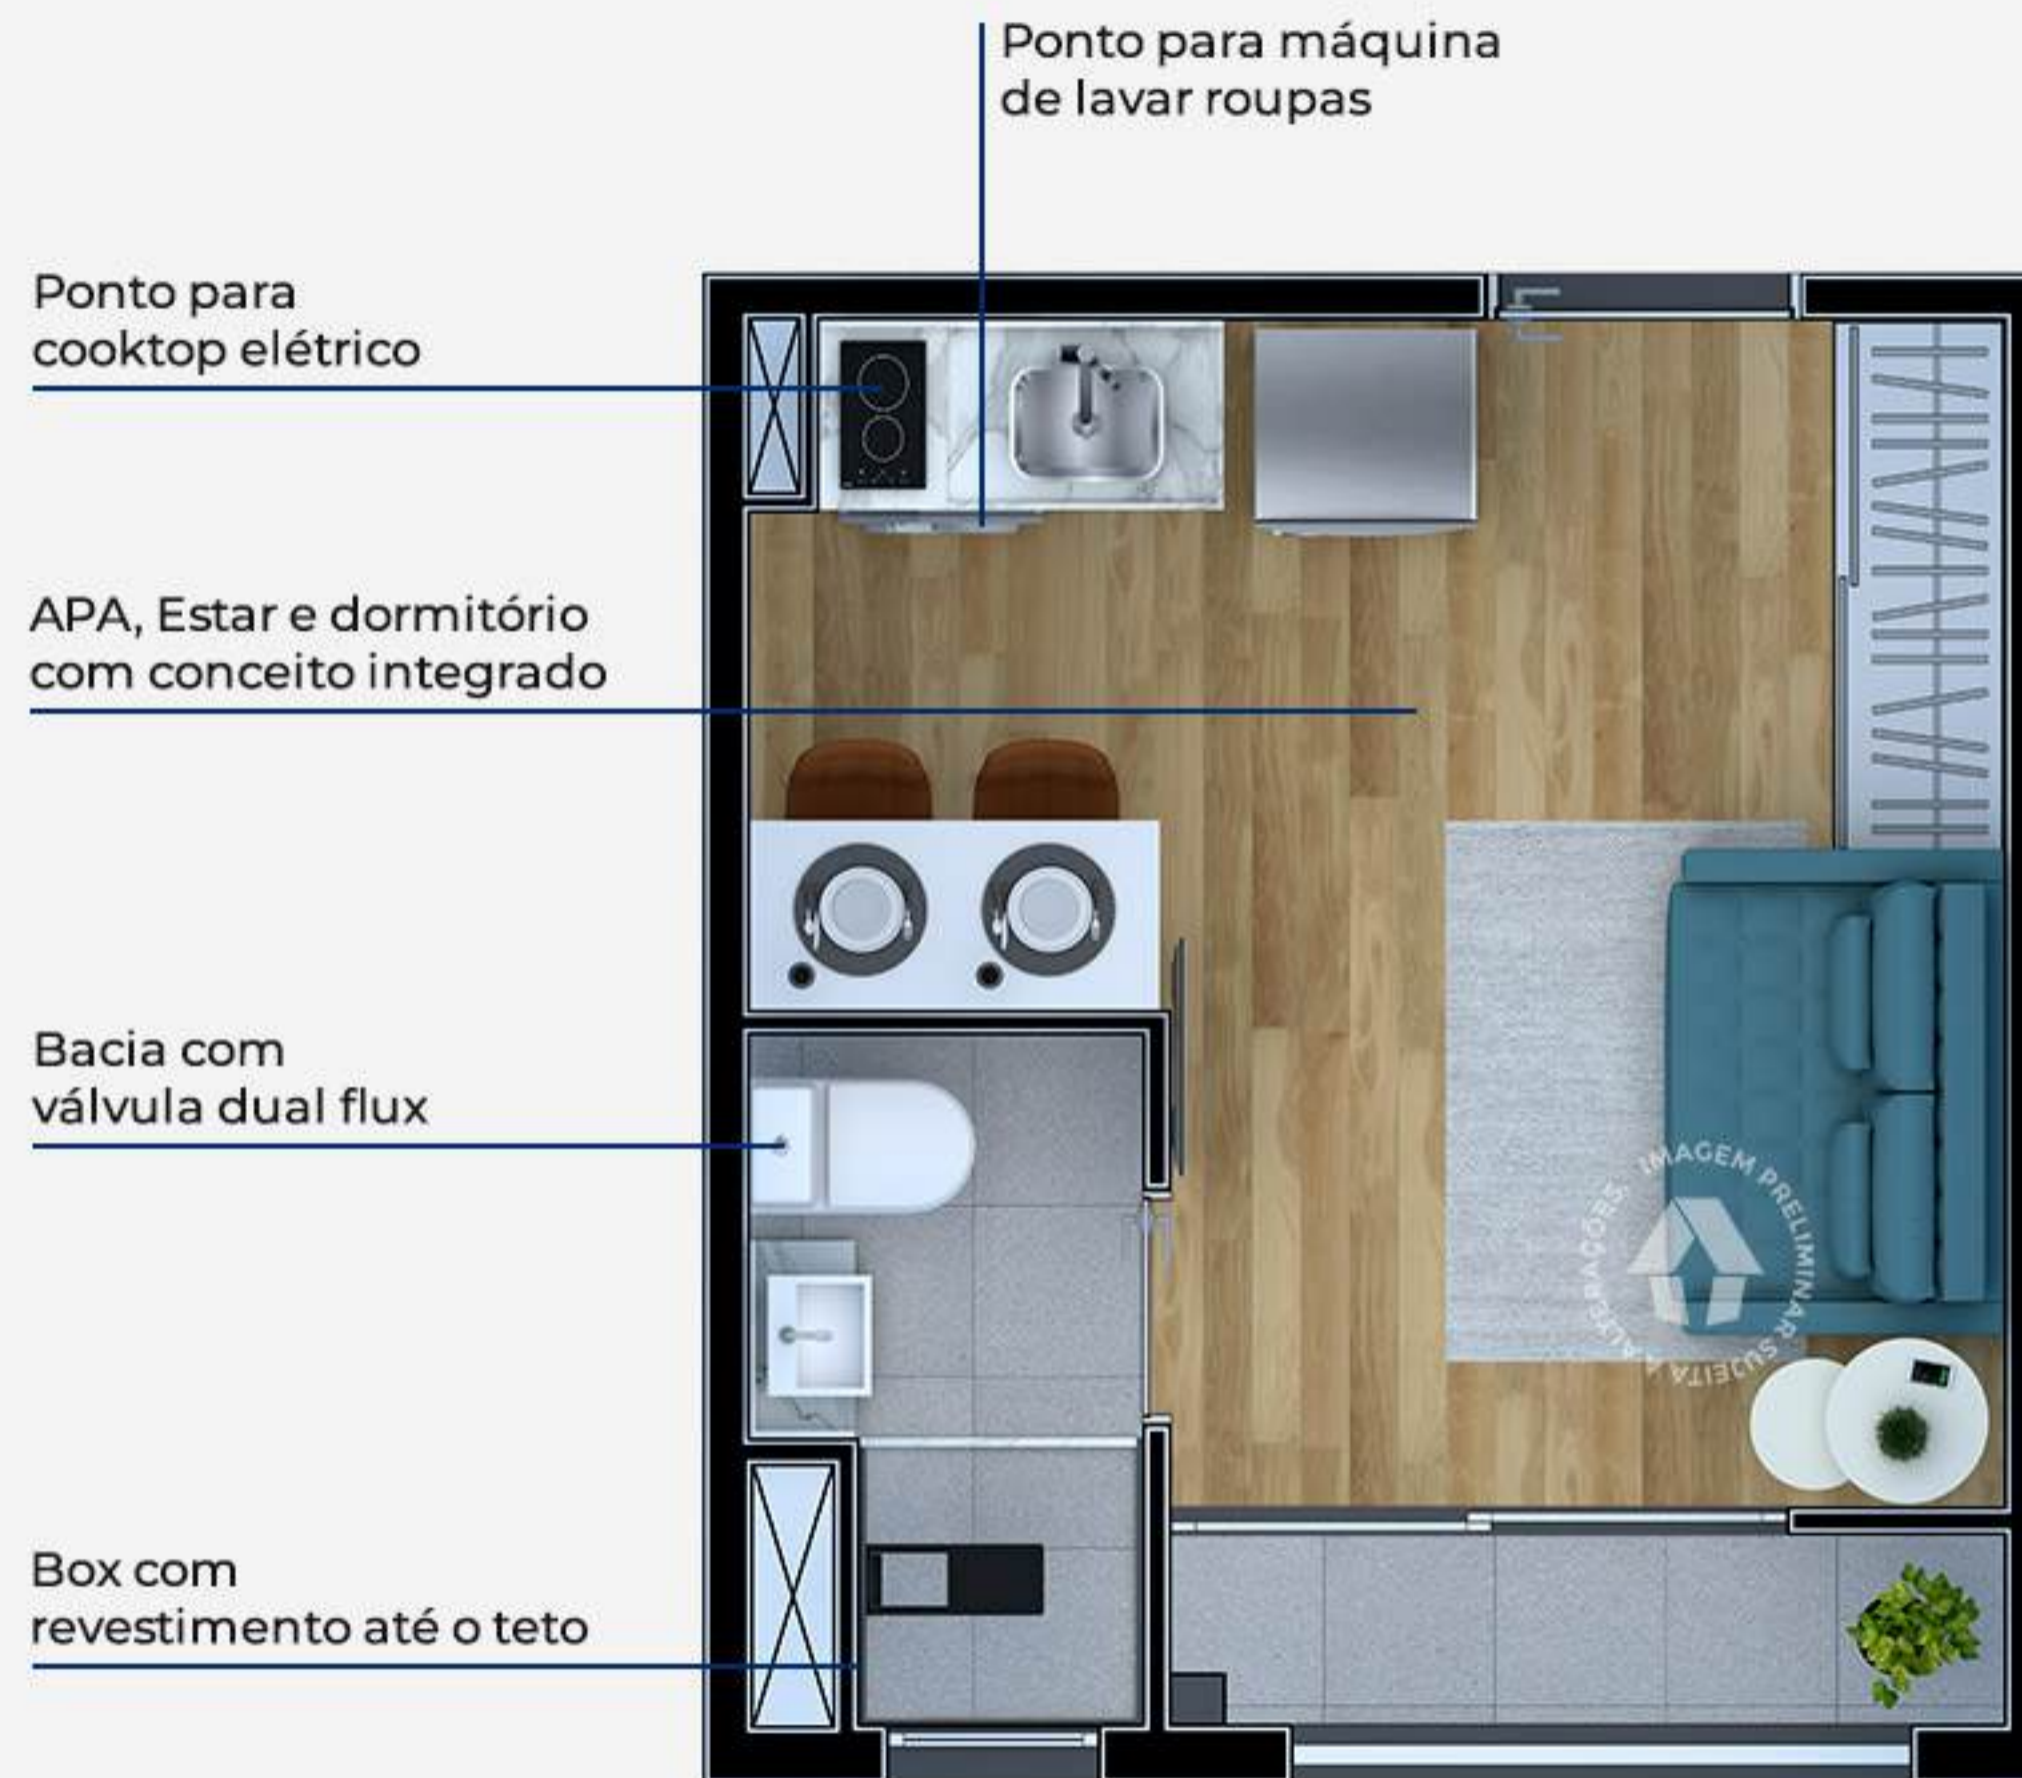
Ponto para máquina de lavar roupas

Ponto para cooktop elétrico

APA, Estar e dormitório com conceito integrado

Bacia com válvula dual flux

Box com revestimento até o teto

IMAGEM PRELIMINAR SUJEITA A ALTERAÇÕES